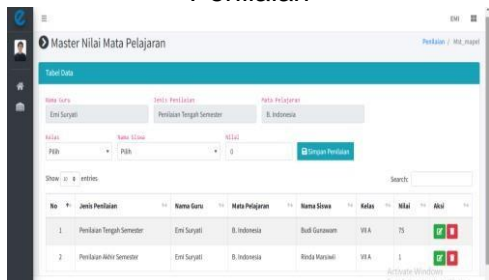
Penilaian

ENI

Master Nilai Mata Pelajaran

Penilaian / Mst_mapel

Tabel Data

Nama Guru
Emi Suryati

Jenis Penilaian
Penilaian Tengah Semester

Mata Pelajaran
B. Indonesia

Kelas
Pilih

Nama Siswa
Pilih

Nilai
0

Simpan Penilaian

Show 10 entries

Search:

| No | Jenis Penilaian | Nama Guru | Mata Pelajaran | Nama Siswa | Kelas | Nilai | Aksi |
|---|---|---|---|---|---|---|---|
| 1 | Penilaian Tengah Semester | Emi Suryati | B. Indonesia | Budi Gunawan | VII A | 75 | |
| 2 | Penilaian Akhir Semester | Emi Suryati | B. Indonesia | Rinda Marsiwi | VII A | 1 | |

Activate Windows